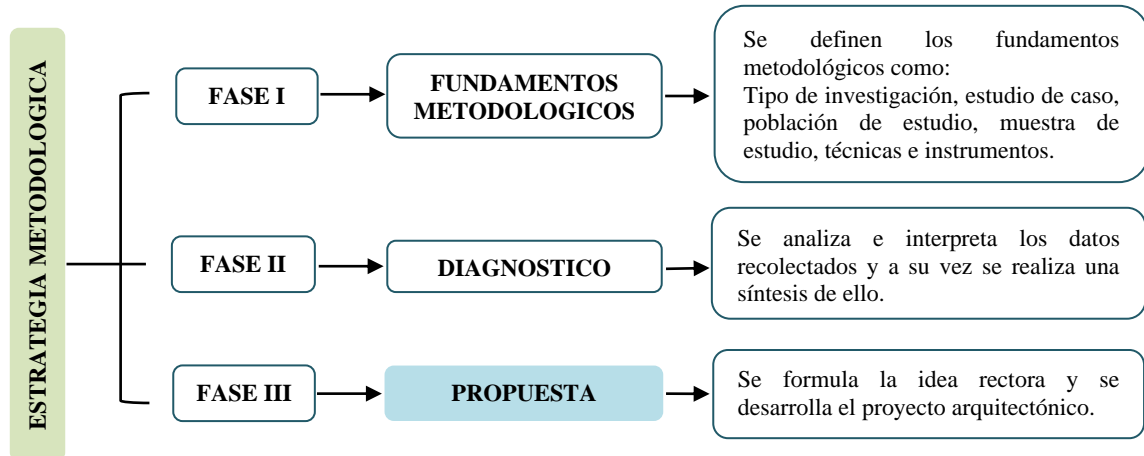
ESTRATEGIA METODOLOGICA

FASE I

FUNDAMENTOS METODOLOGICOS

Se definen los fundamentos metodológicos como:
Tipo de investigación, estudio de caso, población de estudio, muestra de estudio, técnicas e instrumentos.

FASE II

DIAGNOSTICO

Se analiza e interpreta los datos recolectados y a su vez se realiza una síntesis de ello.

FASE III

PROPUESTA

Se formula la idea rectora y se desarrolla el proyecto arquitectónico.